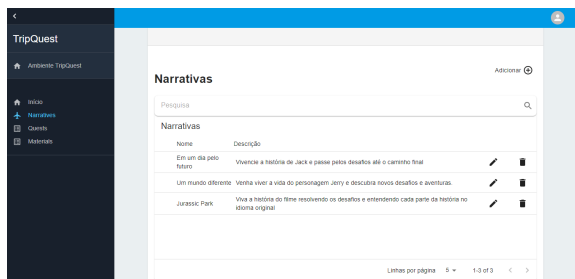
<

TripQuest

Ambiente TripQuest

Início
Narratives
Quests
Materials

Narrativas

Adicionar

Pesquisa

Narrativas

| Nome | Descrição |
|---|---|
| Em um dia pelo futuro | Vivencie a história de Jack e passe pelos desafios até o caminho final |
| Um mundo diferente | Venha viver a vida do personagem Jerry e descubra novos desafios e aventuras. |
| Jurassic Park | Viva a história do filme resolvendo os desafios e entendendo cada parte da história no idioma original |

Linhas por página: 5 1-3 of 3